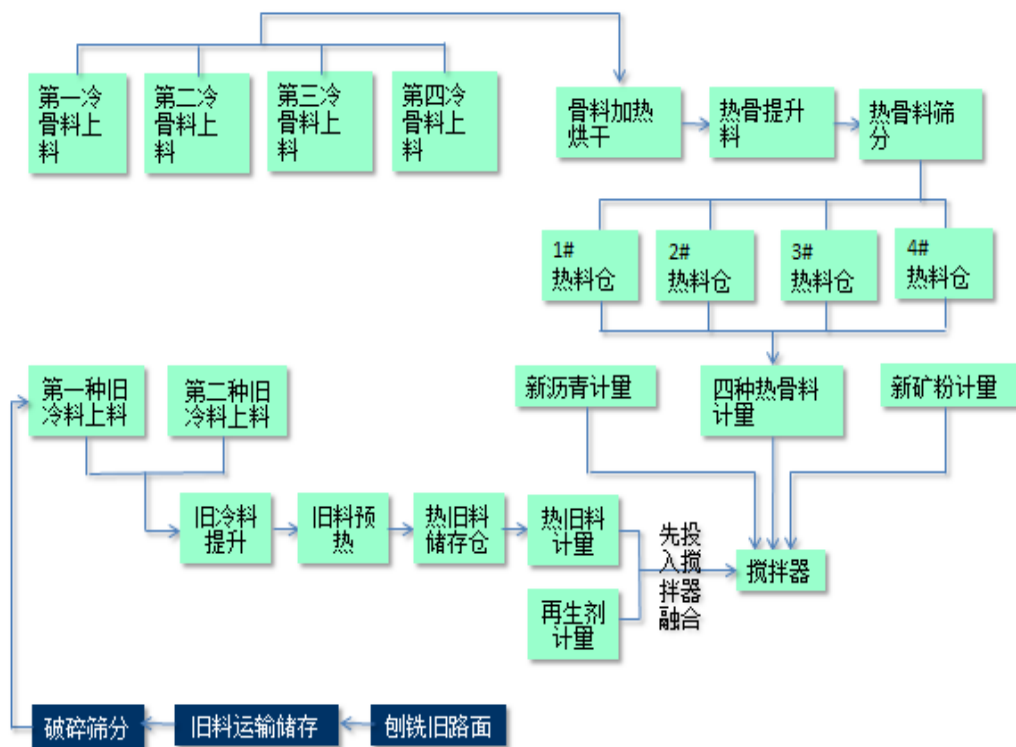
第一冷骨料上料

第二冷骨料上料

第三冷骨料上料

第四冷骨料上料

骨料加热烘干

热骨提升料

热骨料筛分

1#
热料仓

2#
热料仓

3#
热料仓

4#
热料仓

新沥青计量

四种热骨料计量

新矿粉计量

第一种旧冷料上料

第二种旧冷料上料

旧冷料提升

旧料预热

热旧料储存仓

热旧料计量

再生剂计量

先投入搅拌器融合

搅拌器

破碎筛分

旧料运输储存

刨铣旧路面